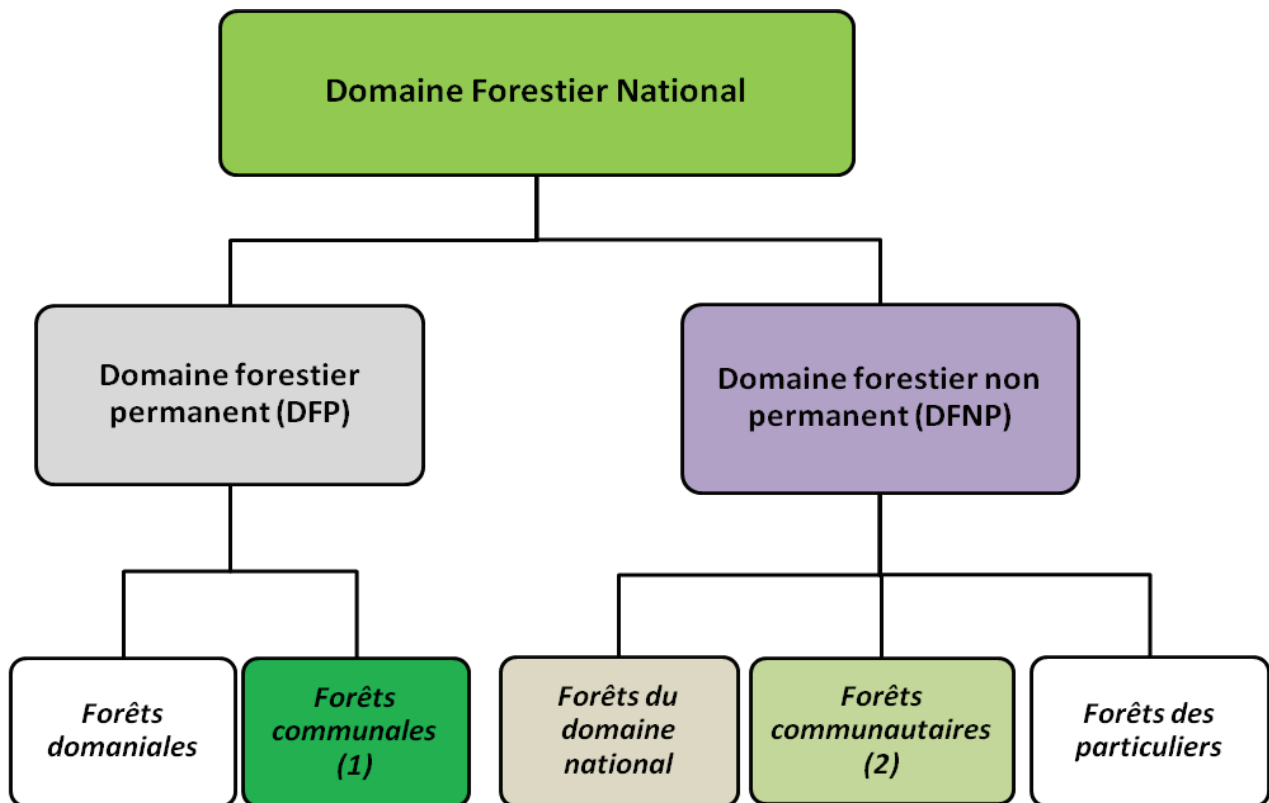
Domaine Forestier National

Domaine forestier permanent (DFP)

Domaine forestier non permanent (DFNP)

Forêts domaniales

Forêts communales (1)

Forêts du domaine national

Forêts communautaires (2)

Forêts des particuliers